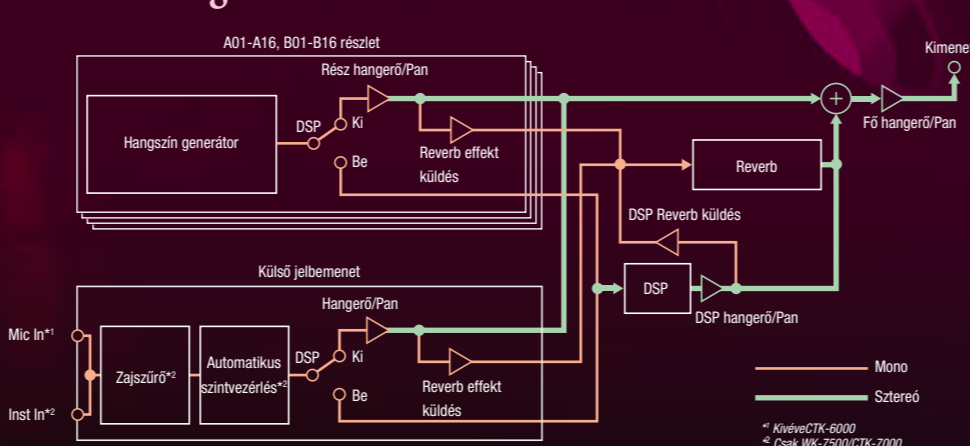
A01-A16, B01-B16 részlet

Rész hangerő/Pan

Hangszín generátor

DSP

Ki

Be

Reverb effekt küldés

Kimenet

Fő hangerő/Pan

Reverb

DSP Reverb küldés

Külső jelbemenet

Hangerő/Pan

DSP

DSP hangerő/Pan

Mic In*1

Inst In*2

Zajszűrő*2

Automatikus szintvezérlés*2

DSP

Ki

Be

Reverb effekt küldés

Mono

Sztereó

*1 KivéveCTK-6000

*2 Csak WK-7500/CTK-7000